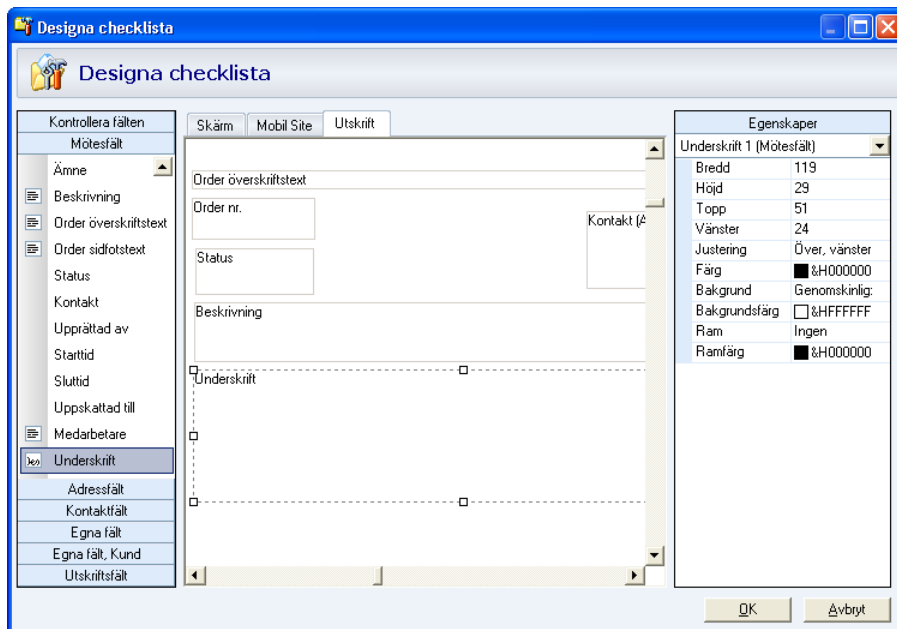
Designa checklista

Designa checklista

Kontrollera fälten
Mötesfält
Ämne
Beskrivning
Order överskriftstext
Order sidfotstext
Status
Kontakt
Upprättad av
Starttid
Sluttid
Uppskattad till
Medarbetare
Underskrift
Adressfält
Kontaktfält
Egna fält
Egna fält, Kund
Utskriftsfält

Skärm | Mobil Site | Utskrift

Order överskriftstext
Order nr.
Kontakt (A
Status
Beskrivning
Underskrift

Egenskaper
Underskrift 1 (Mötesfält)

| | |
|---|---|
| Bredd | 119 |
| Höjd | 29 |
| Topp | 51 |
| Vänster | 24 |
| Justering | Över, vänster |
| Färg | &H000000 |
| Bakgrund | Genomskinlig: |
| Bakgrundsfärg | &HFFFFFF |
| Ram | Ingen |
| Ramfärg | &H000000 |

OK
Avbryt